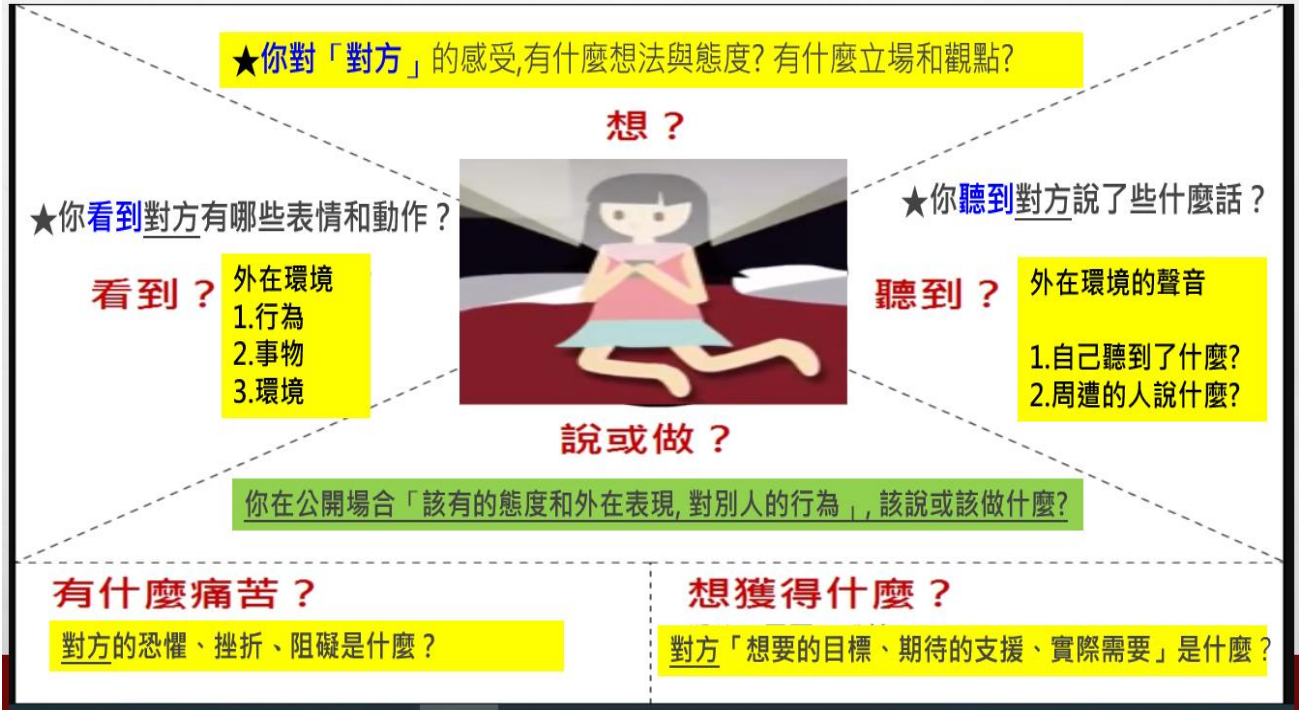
★你對「對方」的感受,有什麼想法與態度? 有什麼立場和觀點?

想？

★你看到對方有哪些表情和動作？

看到？

外在環境
1.行為
2.事物
3.環境

★你聽到對方說了些什麼話？

聽到？

外在環境的聲音

1.自己聽到了什麼?
2.周遭的人說什麼?

說或做？

你在公開場合「該有的態度和外在表現, 對別人的行為」, 該說或該做什麼?

有什麼痛苦？

對方的恐懼、挫折、阻礙是什麼？

想獲得什麼？

對方「想要的目標、期待的支援、實際需要」是什麼？